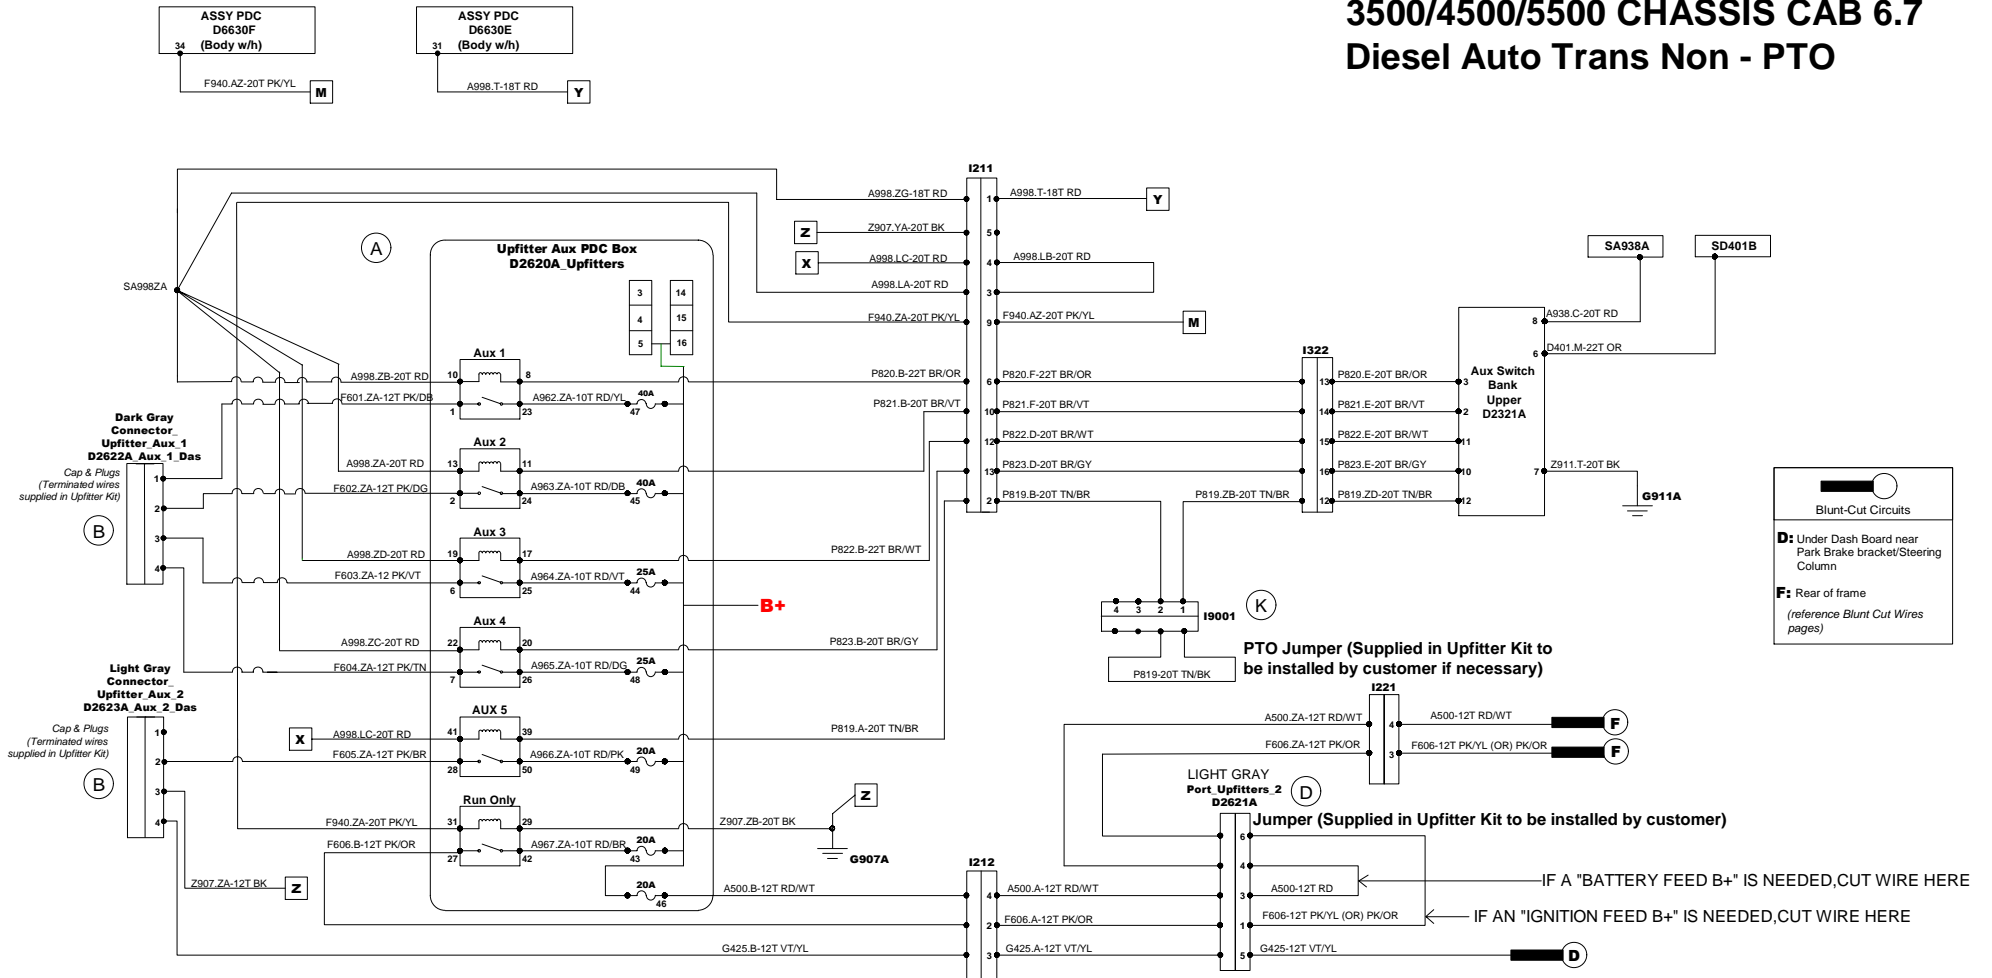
ASSY PDC
D6630F
(Body w/h)
34
F940.AZ-20T PK/YL
M

ASSY PDC
D6630E
(Body w/h)
31
A998.T-18T RD
Y

3500/4500/5500 CHASSIS CAB 6.7
Diesel Auto Trans Non - PTO

I211
A998.ZG-18T RD
1
A998.T-18T RD
Y
Z
Z907.YA-20T BK
5
X
A998.LC-20T RD
4
A998.LB-20T RD
A998.LA-20T RD
3
F940.ZA-20T PK/YL
9
F940.AZ-20T PK/YL
M

A
Upfitter Aux PDC Box
D2620A_Upfitters
SA998ZA
3
4
5
14
15
16

Aux 1
10
8
1
23
A998.ZB-20T RD
F601.ZA-12T PK/DB
A962.ZA-10T RD/YL
40A
47
P820.B-22T BR/OR
6
P820.F-22T BR/OR
P821.B-20T BR/VT
10
P821.F-20T BR/VT

Dark Gray
Connector_
Upfitter_Aux_1
D2622A_Aux_1_Das
Cap & Plugs
(Terminated wires
supplied in Upfitter Kit)
B
1
2
3
4

Aux 2
13
11
2
24
A998.ZA-20T RD
F602.ZA-12T PK/DG
A963.ZA-10T RD/DB
40A
45
12
P822.D-20T BR/WT
13
P823.D-20T BR/GY
2
P819.B-20T TN/BR

Aux 3
19
17
6
25
A998.ZD-20T RD
F603.ZA-12 PK/VT
A964.ZA-10T RD/VT
25A
44
P822.B-22T BR/WT
B+

Aux 4
22
20
7
26
A998.ZC-20T RD
F604.ZA-12T PK/TN
A965.ZA-10T RD/DG
25A
48
P823.B-20T BR/GY

Light Gray
Connector_
Upfitter_Aux_2
D2623A_Aux_2_Das
Cap & Plugs
(Terminated wires
supplied in Upfitter Kit)
B
1
2
3
4

AUX 5
41
39
28
50
X
A998.LC-20T RD
F605.ZA-12T PK/BR
A966.ZA-10T RD/PK
20A
49
P819.A-20T TN/BR

Run Only
31
29
27
42
F940.ZA-20T PK/YL
F606.B-12T PK/OR
A967.ZA-10T RD/BR
20A
43
Z907.ZB-20T BK
Z
G907A
Z907.ZA-12T BK
Z
20A
46
A500.B-12T RD/WT
G425.B-12T VT/YL

I212
4
A500.A-12T RD/WT
2
F606.A-12T PK/OR
3
G425.A-12T VT/YL

I322
13
P820.E-20T BR/OR
14
P821.E-20T BR/VT
15
P822.E-20T BR/WT
16
P823.E-20T BR/GY
12
P819.ZB-20T TN/BR
P819.ZD-20T TN/BR

SA938A
SD401B
A938.C-20T RD
8
D401.M-22T OR
6
Aux Switch
Bank
Upper
D2321A
3
2
11
10
12
7
Z911.T-20T BK
G911A

Blunt-Cut Circuits
D: Under Dash Board near Park Brake bracket/Steering Column
F: Rear of frame
(reference Blunt Cut Wires pages)

4
3
2
1
I9001
K
P819-20T TN/BK
PTO Jumper (Supplied in Upfitter Kit to be installed by customer if necessary)

I221
A500.ZA-12T RD/WT
4
A500-12T RD/WT
F
F606.ZA-12T PK/OR
3
F606-12T PK/YL (OR) PK/OR
F

LIGHT GRAY
Port_Upfitters_2
D2621A
D
6
Jumper (Supplied in Upfitter Kit to be installed by customer)
4
3
A500-12T RD
IF A "BATTERY FEED B+" IS NEEDED,CUT WIRE HERE
1
F606-12T PK/YL (OR) PK/OR
IF AN "IGNITION FEED B+" IS NEEDED,CUT WIRE HERE
5
G425-12T VT/YL
D